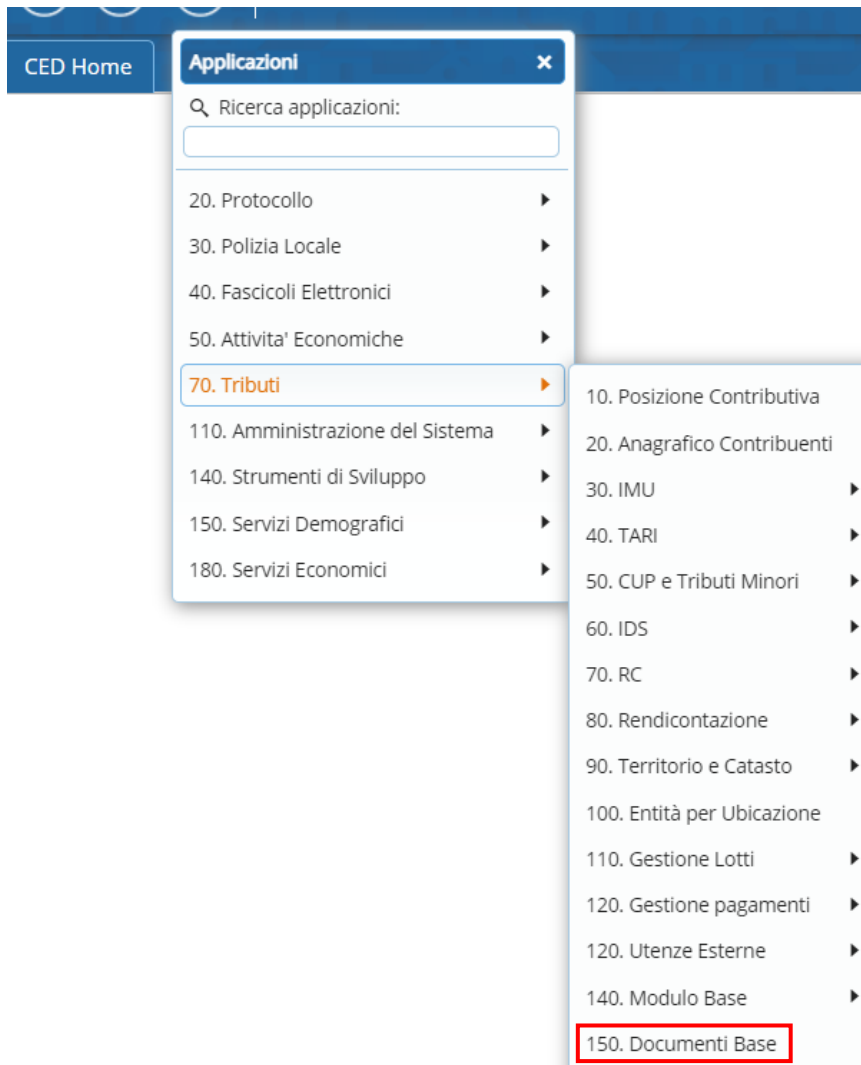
CED Home

Applicazioni ×

Ricerca applicazioni:

20. Protocollo
30. Polizia Locale
40. Fascicoli Elettronici
50. Attivita' Economiche
70. Tributi
110. Amministrazione del Sistema
140. Strumenti di Sviluppo
150. Servizi Demografici
180. Servizi Economici

10. Posizione Contributiva
20. Anagrafico Contribuenti
30. IMU
40. TARI
50. CUP e Tributi Minori
60. IDS
70. RC
80. Rendicontazione
90. Territorio e Catasto
100. Entità per Ubicazione
110. Gestione Lotti
120. Gestione pagamenti
120. Utenze Esterne
140. Modulo Base
150. Documenti Base